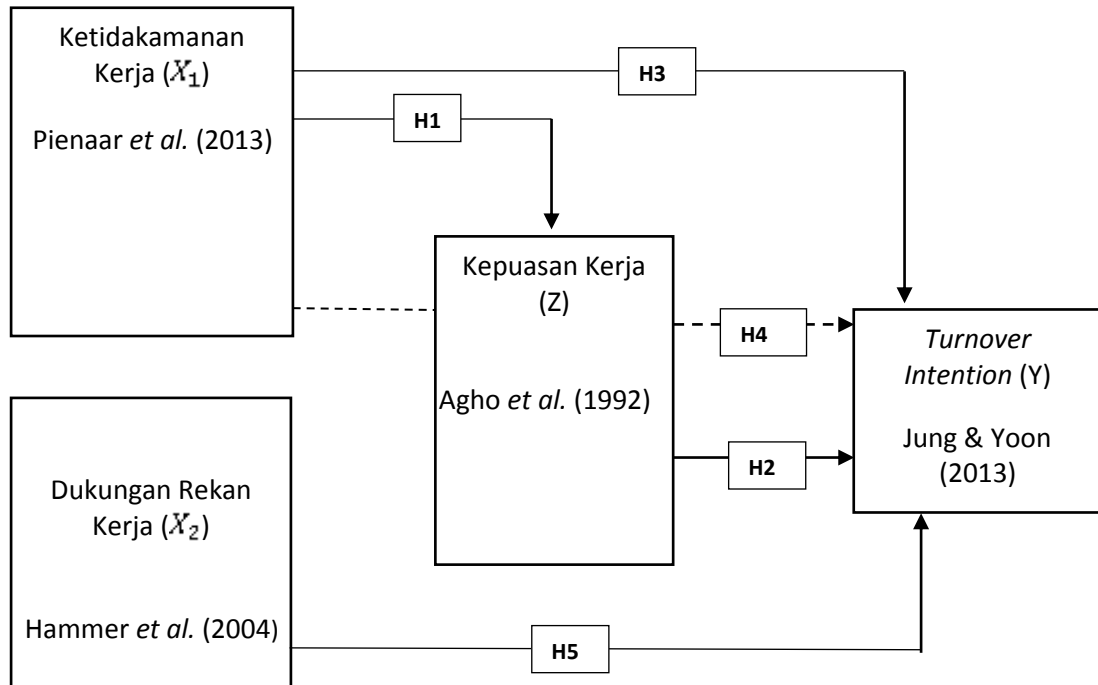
Ketidakamanan Kerja ($X_1$)

Pienaar *et al.* (2013)

H3

H1

Kepuasan Kerja (Z)

Agho *et al.* (1992)

H4

*Turnover Intention* (Y)

Jung & Yoon (2013)

H2

Dukungan Rekan Kerja ($X_2$)

Hammer *et al.* (2004)

H5